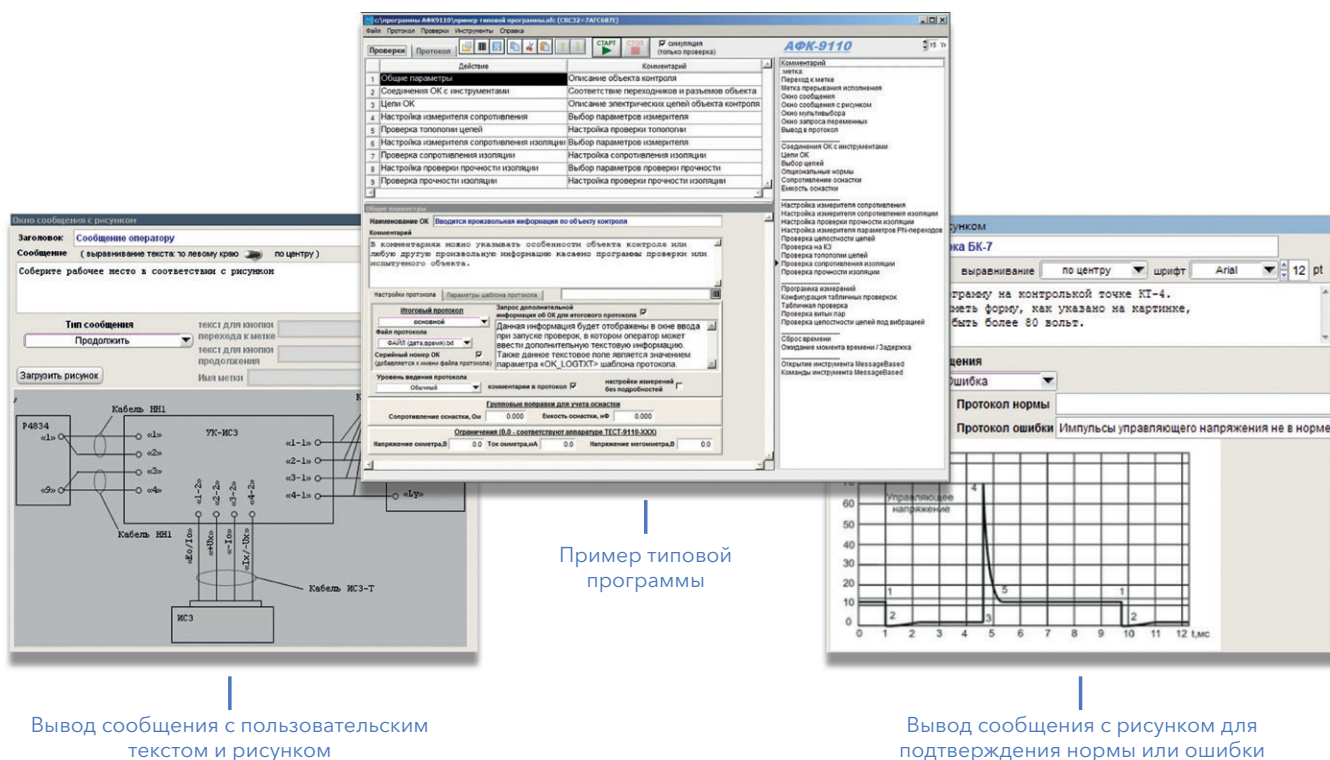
Окно сообщения с рисунком

Заголовок Сообщение оператору

Сообщение ( выравнивание текста: по левому краю по центру )

Соберите рабочее место в соответствии с рисунком

Тип сообщения

Продолжить

текст для кнопки перехода к метке

текст для кнопки

Имя метки

Загрузить рисунок

Р4834 «1» «9»

Кабель НН1

УК-ИСЗ

«1» «2» «3» «4»

«1-1» «2-1» «3-1» «4-1»

«1-2» «2-2» «3-2» «4-2»

«Lу»

Кабель НН1

«Zо/Iо» «+Uх» «-Iо» «Iх/-Uх»

Кабель ИСЗ-Т

ИСЗ

c:\программы АФК9110\пример типовой программы.afc (CRC32=7AFC6B7E)

Файл Протокол Проверки Инструменты Справка

Проверки Протокол

СТАРТ СТОП

симуляция (только проверка)

АФК-9110

| | Действие | Комментарий |
|---|---|---|
| 1 | Общие параметры | Описание объекта контроля |
| 2 | Соединения ОК с инструментами | Соответствие переходников и разъемов объекта |
| 3 | Цепи ОК | Описание электрических цепей объекта контроля |
| 4 | Настройка измерителя сопротивления | Выбор параметров измерителя |
| 5 | Проверка топологии цепей | Настройка проверки топологии |
| 6 | Настройка измерителя сопротивления изоляции | Выбор параметров измерителя |
| 7 | Проверка сопротивления изоляции | Настройка сопротивления изоляции |
| 8 | Настройка проверки прочности изоляции | Выбор параметров проверки прочности |
| 9 | Проверка прочности изоляции | Настройка проверки прочности изоляции |

Общие параметры

Наименование ОК Вводится произвольная информация по объекту контроля

Комментарий

В комментариях можно указывать особенности объекта контроля или любую другую произвольную информацию касаемо программы проверки или испытуемого объекта.

Настройки протокола Параметры шаблона протокола

Итоговый протокол основной

Запрос дополнительной информации об ОК для итогового протокола

Файл протокола ФАЙЛ (дата,время).txt

Серийный номер ОК (добавляется к имени файла протокола)

Данная информация будет отображены в окне ввода при запуске проверок, в котором оператор может ввести дополнительную текстовую информацию. Также данное текстовое поле является значением параметра <OK_LOGTXT> шаблона протокола.

Уровень ведения протокола Обычный

комментарии в протокол

настройки измерений без подробностей

Групповые поправки для учета оснастки

Сопротивление оснастки, Ом 0.000 Емкость оснастки, нФ 0.000

Ограничения (0.0 - соответствуют аппаратуре ТЕСТ-9110-XXX)

Напряжение омметра,В 0.0 Ток омметра,мА 0.0 Напряжение мегомметра,В 0.0

Комментарий
Метка
Переход к метке
Метка прерывания исполнения
Окно сообщения
Окно сообщения с рисунком
Окно мультивыбора
Окно запроса переменных
Вывод в протокол

Соединения ОК с инструментами
Цепи ОК
Выбор цепей
Опциональные нормы
Сопротивление оснастки
Емкость оснастки

Настройка измерителя сопротивления
Настройка измерителя сопротивления изоляции
Настройка проверки прочности изоляции
Настройка измерителя параметров PN-переходов
Проверка целостности цепей
Проверка на КЗ
Проверка топологии цепей
Проверка сопротивления изоляции
Проверка прочности изоляции

Программа измерений
Конфигурация табличных проверок
Табличная проверка
Проверка витых пар
Проверка целостности цепей под вибрацией

Сброс времени
Ожидание момента времени / Задержка

Открытие инструмента MessageBased
Команды инструмента MessageBased

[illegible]сунком

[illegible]ка БК-7

выравнивание по центру шрифт Arial 12 pt

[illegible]граму на контрольной точке КТ-4.
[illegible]еть форму, как указано на картинке,
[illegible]быть более 80 вольт.

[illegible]щения

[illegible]шибка

Протокол нормы

Протокол ошибки Импульсы управляющего напряжения не в норме

Управляющее напряжение

0 10 20 30 40 50 60 70

0 1 2 3 4 5 6 7 8 9 10 11 12 t,мс

1 2 3 4 5 1 2

Пример типовой программы

Вывод сообщения с пользовательским текстом и рисунком

Вывод сообщения с рисунком для подтверждения нормы или ошибки